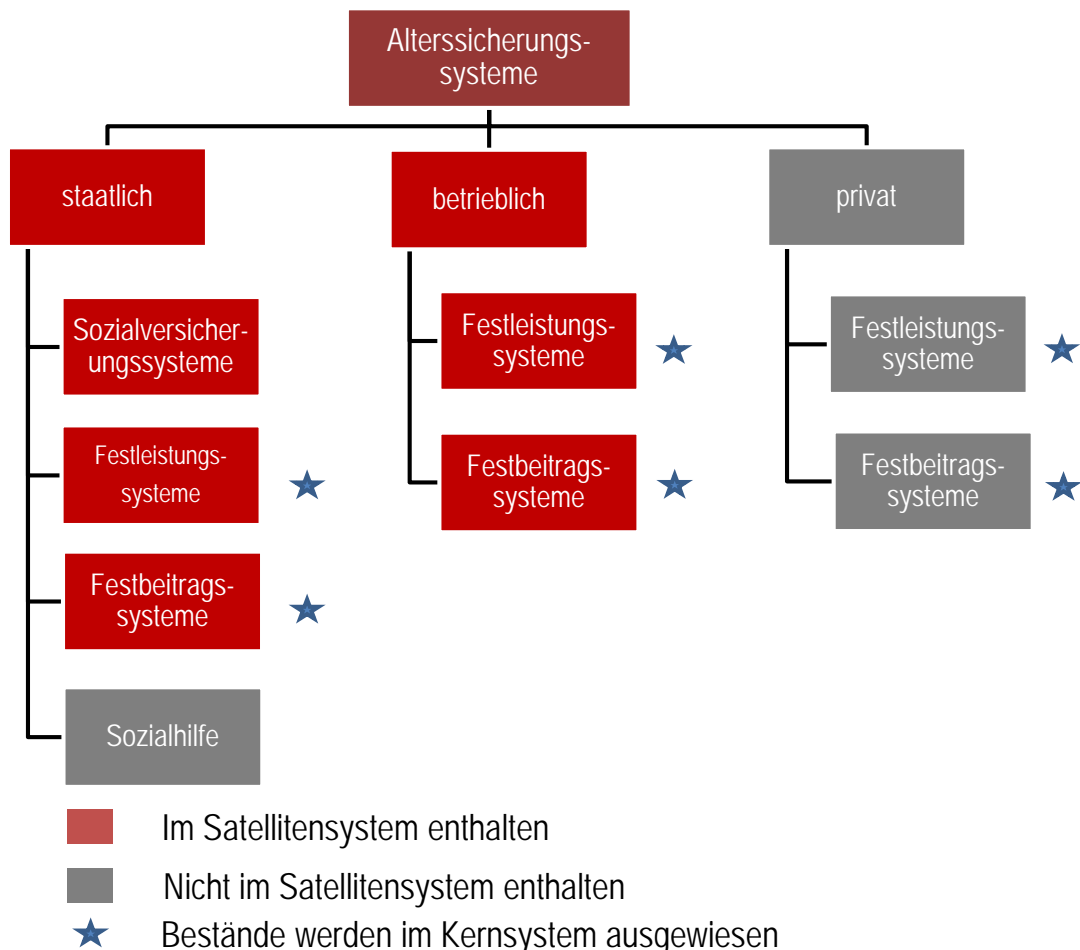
Alterssicherungssysteme

staatlich

Sozialversicherungssysteme

Festleistungssysteme

Festbeitragssysteme

Sozialhilfe

betrieblich

Festleistungssysteme

Festbeitragssysteme

privat

Festleistungssysteme

Festbeitragssysteme

Im Satellitensystem enthalten

Nicht im Satellitensystem enthalten

Bestände werden im Kernsystem ausgewiesen